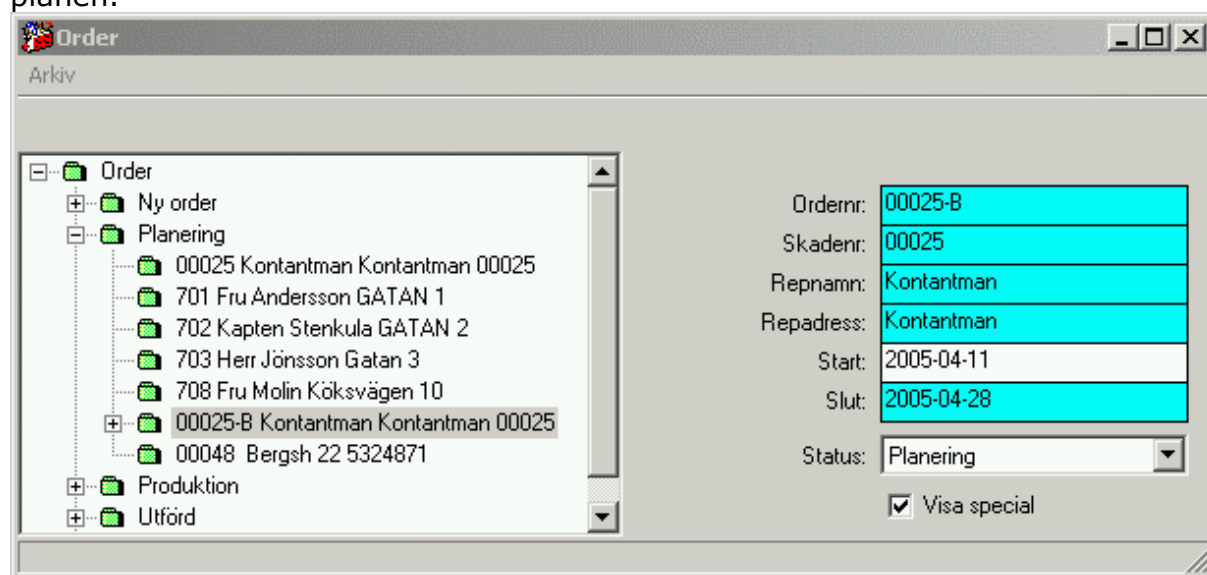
planen.

Order

Arkiv

Order
Ny order
Planering
00025 Kontantman Kontantman 00025
701 Fru Andersson GATAN 1
702 Kapten Stenkula GATAN 2
703 Herr Jönsson Gatan 3
708 Fru Molin Köksvägen 10
00025-B Kontantman Kontantman 00025
00048 Bergsh 22 5324871
Produktion
Utförd

Ordernr: 00025-B
Skadenr: 00025
Repnamn: Kontantman
Repadress: Kontantman
Start: 2005-04-11
Slut: 2005-04-28
Status: Planering
Visa special